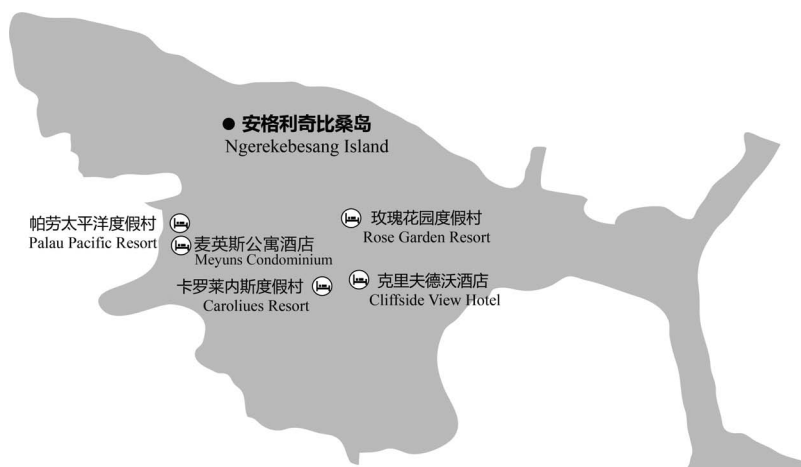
● 安格利奇比桑岛
Ngerekebesang Island

帕劳太平洋度假村
Palau Pacific Resort

麦英斯公寓酒店
Meyuns Condominium

玫瑰花园度假村
Rose Garden Resort

卡罗莱内斯度假村
Caroliues Resort

克里夫德沃酒店
Cliffside View Hotel